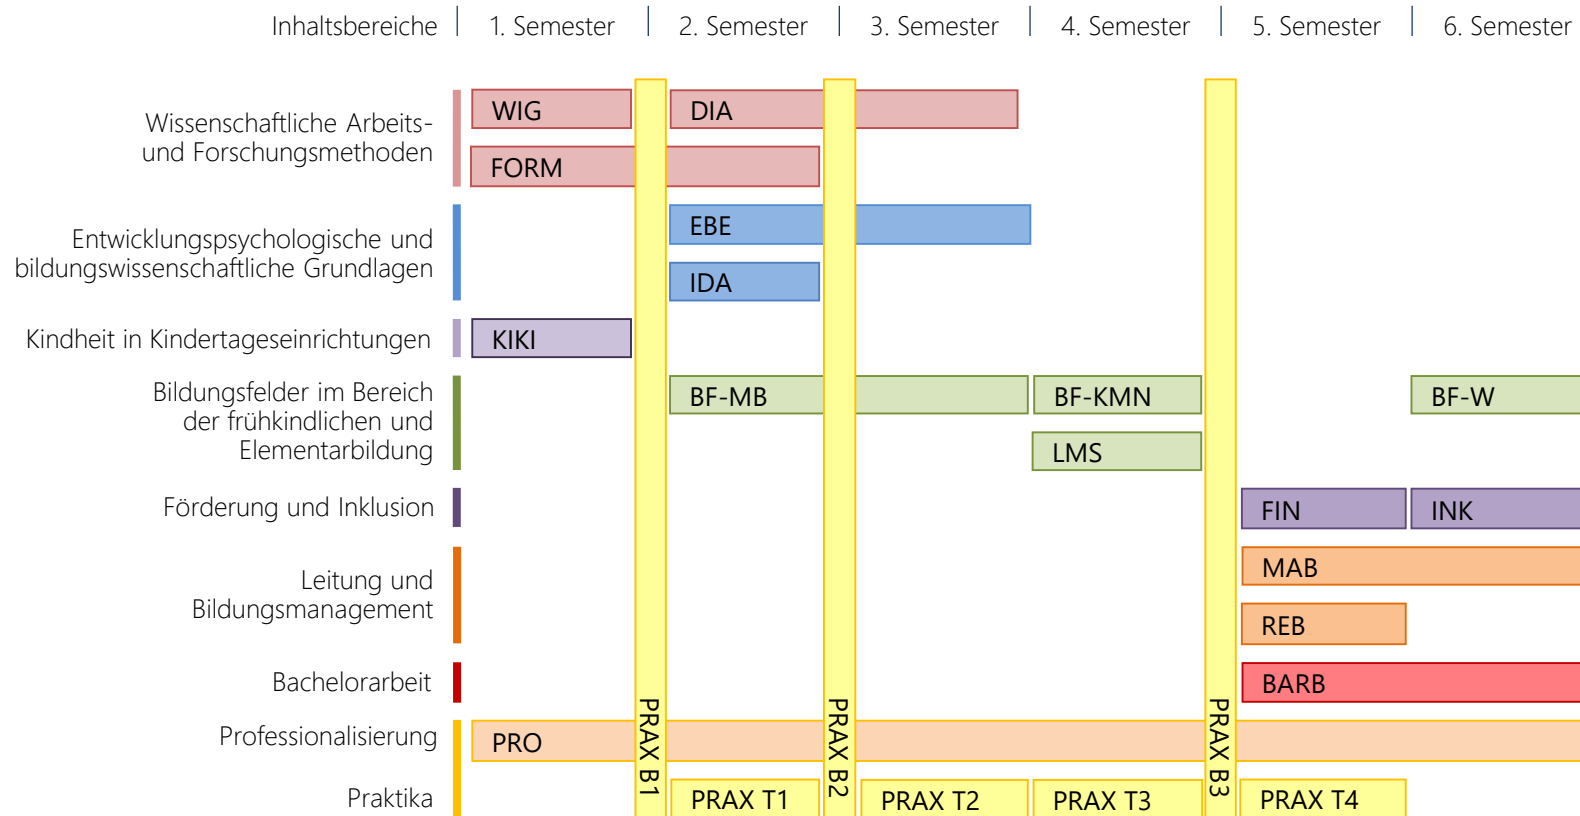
| Inhaltsbereiche | 1. Semester | 2. Semester | 3. Semester | 4. Semester | 5. Semester | 6. Semester |
|---|---|---|---|---|---|---|

Wissenschaftliche Arbeits- und Forschungsmethoden
WIG
DIA
FORM

Entwicklungspsychologische und bildungswissenschaftliche Grundlagen
EBE
IDA

Kindheit in Kindertageseinrichtungen
KIKI

Bildungsfelder im Bereich der frühkindlichen und Elementarbildung
BF-MB
BF-KMN
BF-W
LMS

Förderung und Inklusion
FIN
INK

Leitung und Bildungsmanagement
MAB
REB

Bachelorarbeit
BARB

Professionalisierung
PRO

Praktika
PRAX T1
PRAX T2
PRAX T3
PRAX T4

PRAX B1
PRAX B2
PRAX B3